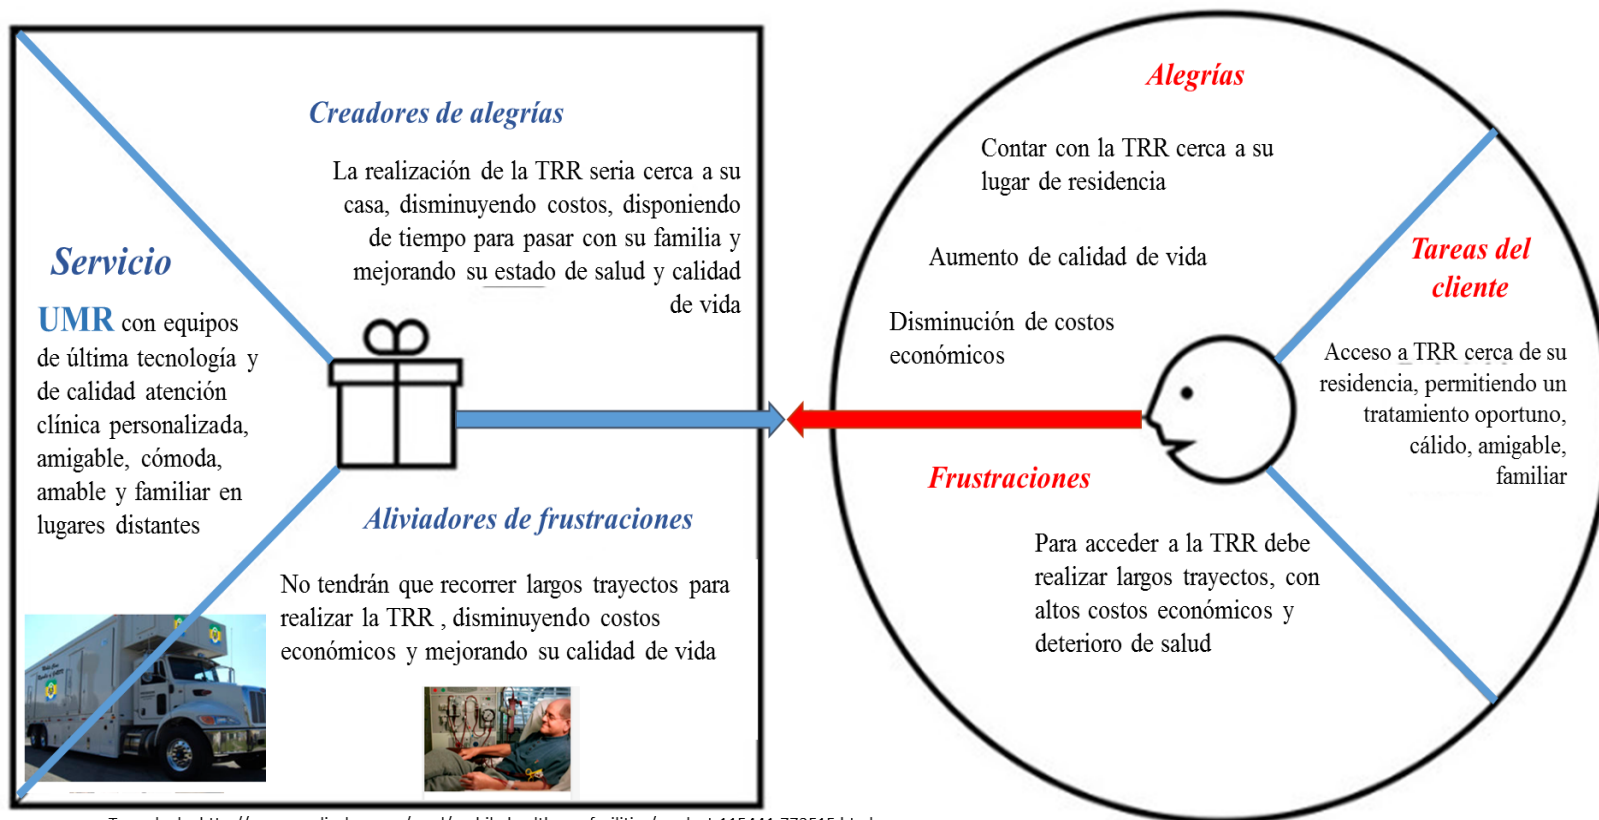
Creadores de alegrías

La realización de la TRR seria cerca a su casa, disminuyendo costos, disponiendo de tiempo para pasar con su familia y mejorando su estado de salud y calidad de vida

Servicio

UMR con equipos de última tecnología y de calidad atención clínica personalizada, amigable, cómoda, amable y familiar en lugares distantes

Aliviadores de frustraciones

No tendrán que recorrer largos trayectos para realizar la TRR , disminuyendo costos económicos y mejorando su calidad de vida

Alegrías

Contar con la TRR cerca a su lugar de residencia

Aumento de calidad de vida

Disminución de costos económicos

Tareas del cliente

Acceso a TRR cerca de su residencia, permitiendo un tratamiento oportuno, cálido, amigable, familiar

Frustraciones

Para acceder a la TRR debe realizar largos trayectos, con altos costos económicos y deterioro de salud

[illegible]